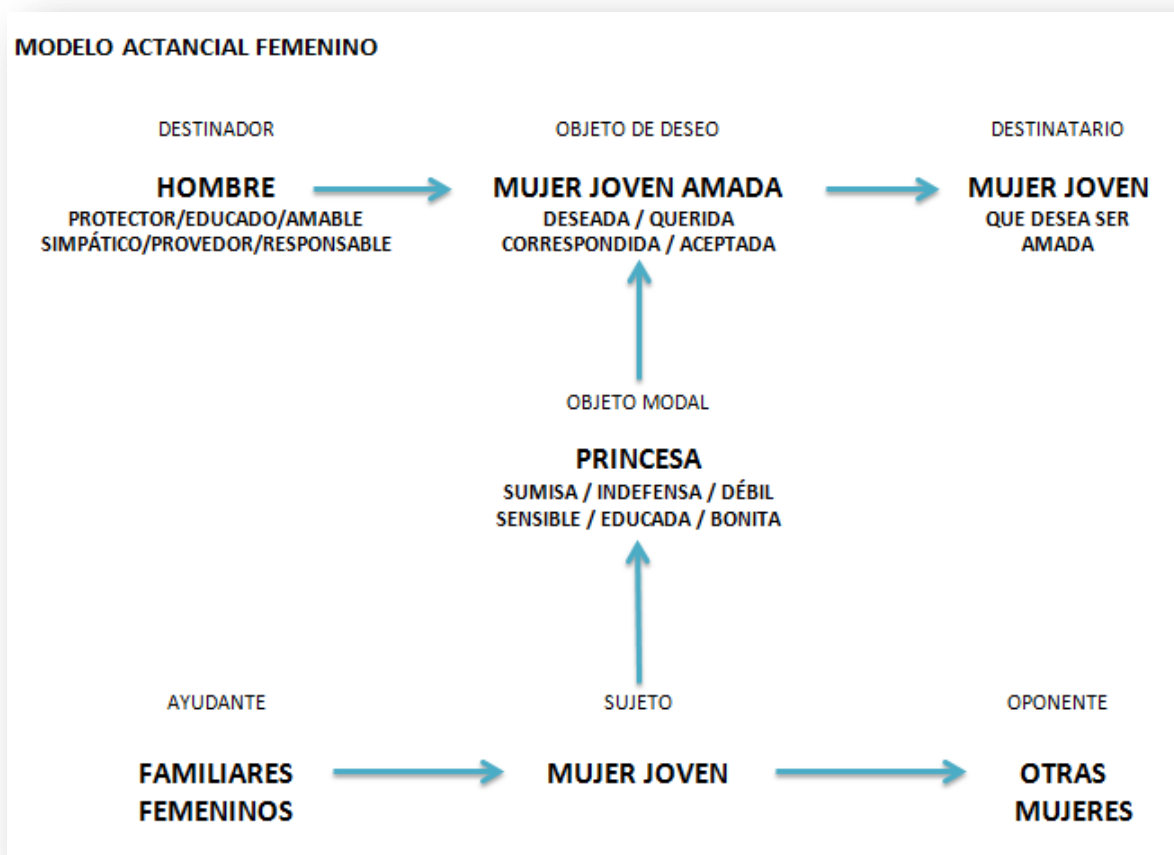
MODELO ACTANCIAL FEMENINO

DESTINADOR

HOMBRE
PROTECTOR/EDUCADO/AMABLE
SIMPÁTICO/PROVEDOR/RESPONSABLE

OBJETO DE DESEO

MUJER JOVEN AMADA
DESEADA / QUERIDA
CORRESPONDIDA / ACEPTADA

DESTINATARIO

MUJER JOVEN
QUE DESEA SER AMADA

OBJETO MODAL

PRINCESA
SUMISA / INDEFENSA / DÉBIL
SENSIBLE / EDUCADA / BONITA

AYUDANTE

FAMILIARES FEMENINOS

SUJETO

MUJER JOVEN

OPONENTE

OTRAS MUJERES